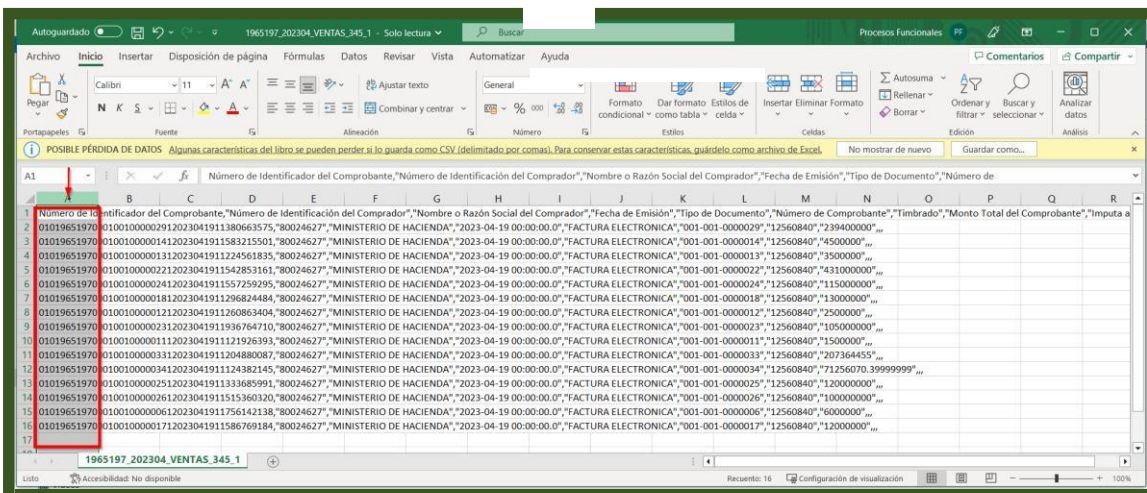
Autoguardado 1965197_202304_VENTAS_345_1 - Solo lectura Buscar Procesos Funcionales PF

Archivo Inicio Insertar Disposición de página Fórmulas Datos Revisar Vista Automatizar Ayuda Comentarios Compartir

Pegar Calibri 11 N K S Ajustar texto Combinar y centrar General Formato condicional Dar formato como tabla Estilos de celda Insertar Eliminar Formato Autosuma Rellenar Borrar Ordenar y filtrar Buscar y seleccionar Analizar datos

Portapapeles Fuente Alineación Número Estilos Celdas Edición Análisis

POSIBLE PÉRDIDA DE DATOS Algunas características del libro se pueden perder si lo guarda como CSV (delimitado por comas). Para conservar estas características, guárdelo como archivo de Excel. No mostrar de nuevo Guardar como...

A1 fx Número de Identificador del Comprobante,"Número de Identificación del Comprador","Nombre o Razón Social del Comprador","Fecha de Emisión","Tipo de Documento","Número de

| | A | B | C | D | E | F | G | H | I | J | K | L | M | N | O | P | Q | R |
|---|---|---|---|---|---|---|---|---|---|---|---|---|---|---|---|---|---|---|
| 1 | Número de Identificador del Comprobante,"Número de Identificación del Comprador","Nombre o Razón Social del Comprador","Fecha de Emisión","Tipo de Documento","Número de Comprobante","Timbrado","Monto Total del Comprobante","Imputa a | | | | | | | | | | | | | | | | | |
| 2 | 01019651970010010000029120230419113806635 75,"80024627","MINISTERIO DE HACIENDA","2023-04-19 00:00:00.0","FACTURA ELECTRONICA","001-001-0000029","12560840","239400000",,, | | | | | | | | | | | | | | | | | |
| 3 | 0101965197001001000001412023041911583215501,"80024627","MINISTERIO DE HACIENDA","2023-04-19 00:00:00.0","FACTURA ELECTRONICA","001-001-0000014","12560840","4500000",,, | | | | | | | | | | | | | | | | | |
| 4 | 0101965197001001000001312023041911224561835,"80024627","MINISTERIO DE HACIENDA","2023-04-19 00:00:00.0","FACTURA ELECTRONICA","001-001-0000013","12560840","3500000",,, | | | | | | | | | | | | | | | | | |
| 5 | 0101965197001001000002212023041911542853161,"80024627","MINISTERIO DE HACIENDA","2023-04-19 00:00:00.0","FACTURA ELECTRONICA","001-001-0000022","12560840","431000000",,, | | | | | | | | | | | | | | | | | |
| 6 | 0101965197001001000002412023041911557259295,"80024627","MINISTERIO DE HACIENDA","2023-04-19 00:00:00.0","FACTURA ELECTRONICA","001-001-0000024","12560840","115000000",,, | | | | | | | | | | | | | | | | | |
| 7 | 0101965197001001000001812023041911296824484,"80024627","MINISTERIO DE HACIENDA","2023-04-19 00:00:00.0","FACTURA ELECTRONICA","001-001-0000018","12560840","13000000",,, | | | | | | | | | | | | | | | | | |
| 8 | 0101965197001001000001212023041911260863404,"80024627","MINISTERIO DE HACIENDA","2023-04-19 00:00:00.0","FACTURA ELECTRONICA","001-001-0000012","12560840","2500000",,, | | | | | | | | | | | | | | | | | |
| 9 | 0101965197001001000002312023041911936764710,"80024627","MINISTERIO DE HACIENDA","2023-04-19 00:00:00.0","FACTURA ELECTRONICA","001-001-0000023","12560840","105000000",,, | | | | | | | | | | | | | | | | | |
| 10 | 0101965197001001000001112023041911121926393,"80024627","MINISTERIO DE HACIENDA","2023-04-19 00:00:00.0","FACTURA ELECTRONICA","001-001-0000011","12560840","1500000",,, | | | | | | | | | | | | | | | | | |
| 11 | 0101965197001001000003312023041911204880087,"80024627","MINISTERIO DE HACIENDA","2023-04-19 00:00:00.0","FACTURA ELECTRONICA","001-001-0000033","12560840","207364455",,, | | | | | | | | | | | | | | | | | |
| 12 | 0101965197001001000003412023041911124382145,"80024627","MINISTERIO DE HACIENDA","2023-04-19 00:00:00.0","FACTURA ELECTRONICA","001-001-0000034","12560840","71256070.39999999",,, | | | | | | | | | | | | | | | | | |
| 13 | 0101965197001001000002512023041911333685991,"80024627","MINISTERIO DE HACIENDA","2023-04-19 00:00:00.0","FACTURA ELECTRONICA","001-001-0000025","12560840","120000000",,, | | | | | | | | | | | | | | | | | |
| 14 | 0101965197001001000002612023041911515360320,"80024627","MINISTERIO DE HACIENDA","2023-04-19 00:00:00.0","FACTURA ELECTRONICA","001-001-0000026","12560840","100000000",,, | | | | | | | | | | | | | | | | | |
| 15 | 0101965197001001000000612023041911756142138,"80024627","MINISTERIO DE HACIENDA","2023-04-19 00:00:00.0","FACTURA ELECTRONICA","001-001-0000006","12560840","6000000",,, | | | | | | | | | | | | | | | | | |
| 16 | 0101965197001001000001712023041911586769184,"80024627","MINISTERIO DE HACIENDA","2023-04-19 00:00:00.0","FACTURA ELECTRONICA","001-001-0000017","12560840","12000000",,, | | | | | | | | | | | | | | | | | |
| 17 | | | | | | | | | | | | | | | | | | |

1965197_202304_VENTAS_345_1

Listo Accesibilidad: No disponible Recuento: 16 Configuración de visualización 100%